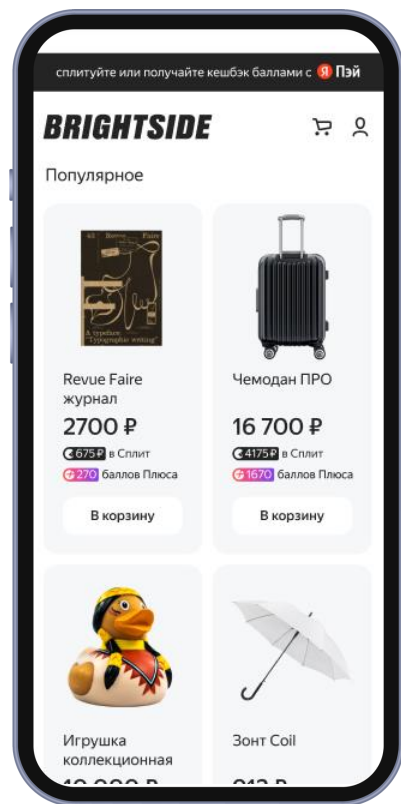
сплитуйте или получайте кешбэк баллами с Я Пэй

BRIGHTSIDE

Популярное

Revue Faire журнал
2700 ₽
675 ₽ в Сплит
270 баллов Плюса
В корзину

Чемодан ПРО
16 700 ₽
4175 ₽ в Сплит
1670 баллов Плюса
В корзину

Игрушка коллекционная
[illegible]

Зонт Coil
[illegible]